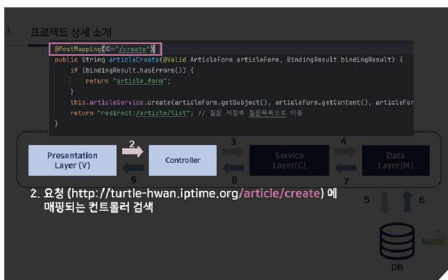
프로젝트 상세 소개

@PostMapping("/create")
public String articleCreate(@Valid ArticleForm articleForm, BindingResult bindingResult) {
    if (bindingResult.hasErrors()) {
        return "article_form";
    }
    this.articleService.create(articleForm.getSubject(), articleForm.getContent(), articleFor
    return "redirect:/article/list"; // 질문 저장후 질문목록으로 이동
}

Presentation Layer (V)
2
Controller
3
Service Layer(C)
4
Data Layer(M)
9
8
7
5
6
DB
MySQL

2. 요청 (http://turtle-hwan.iptime.org/article/create) 에 매핑되는 컨트롤러 검색